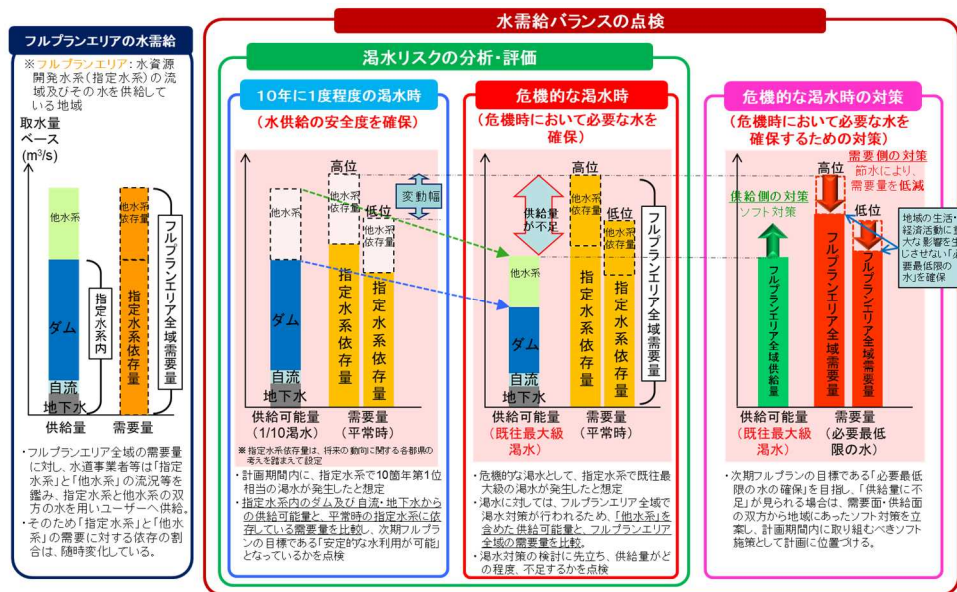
水需給バランスの点検

フルプランエリアの水需給

※フルプランエリア：水資源開発水系（指定水系）の流域及びその水を供給している地域

取水量ベース
($m^3/s$)

他水系
ダム
自流
地下水
指定水系内
他水系依存量
指定水系依存量
フルプランエリア全域需要量

供給量　需要量

・フルプランエリア全域の需要量に対し、水道事業者等は「指定水系」と「他水系」の流況等を鑑み、指定水系と他水系の双方の水を用いユーザーへ供給。
・そのため「指定水系」と「他水系」の需要に対する依存の割合は、随時変化している。

渇水リスクの分析・評価

10年に1度程度の渇水時
（水供給の安全度を確保）

高位
低位
他水系
他水系依存量
他水系依存量
変動幅
ダム
指定水系依存量
指定水系依存量
自流
地下水

供給可能量（1/10渇水）
需要量（平常時）

※指定水系依存量は、将来の動向に関する各都県の考えを踏まえて設定

・計画期間内に、指定水系で10箇年第1位相当の渇水が発生したと想定
・指定水系内のダム及び自流・地下水からの供給可能量と、平常時の指定水系に依存している需要量を比較し、次期フルプランの目標である「安定的な水利用が可能」となっているかを点検

危機的な渇水時
（危機時において必要な水を確保）

高位
低位
供給量が不足
他水系
ダム
自流
地下水
指定水系依存量
指定水系依存量
フルプランエリア全域需要量

供給可能量（既往最大級渇水）
需要量（平常時）

・危機的な渇水として、指定水系で既往最大級の渇水が発生したと想定
・渇水に対しては、フルプランエリア全域で渇水対策が行われるため、「他水系」を含めた供給可能量と、フルプランエリア全域の需要量を比較。
・渇水対策の検討に先立ち、供給量がどの程度、不足するかを点検

危機的な渇水時の対策
（危機時において必要な水を確保するための対策）

高位
需要側の対策
節水により、需要量を低減
低位
供給側の対策
ソフト対策
地域の生活・経済活動に重大な影響を生じさせない「必要最低限の水」を確保
フルプランエリア全域供給量
フルプランエリア全域需要量
フルプランエリア全域需要量

供給可能量（既往最大級渇水）
需要量（必要最低限の水）

・次期フルプランの目標である「必要最低限の水の確保」を目指し、「供給量に不足」が見られる場合は、需要面・供給面の双方から地域にあったソフト対策を立案し、計画期間内に取り組むべきソフト施策として計画に位置づける。